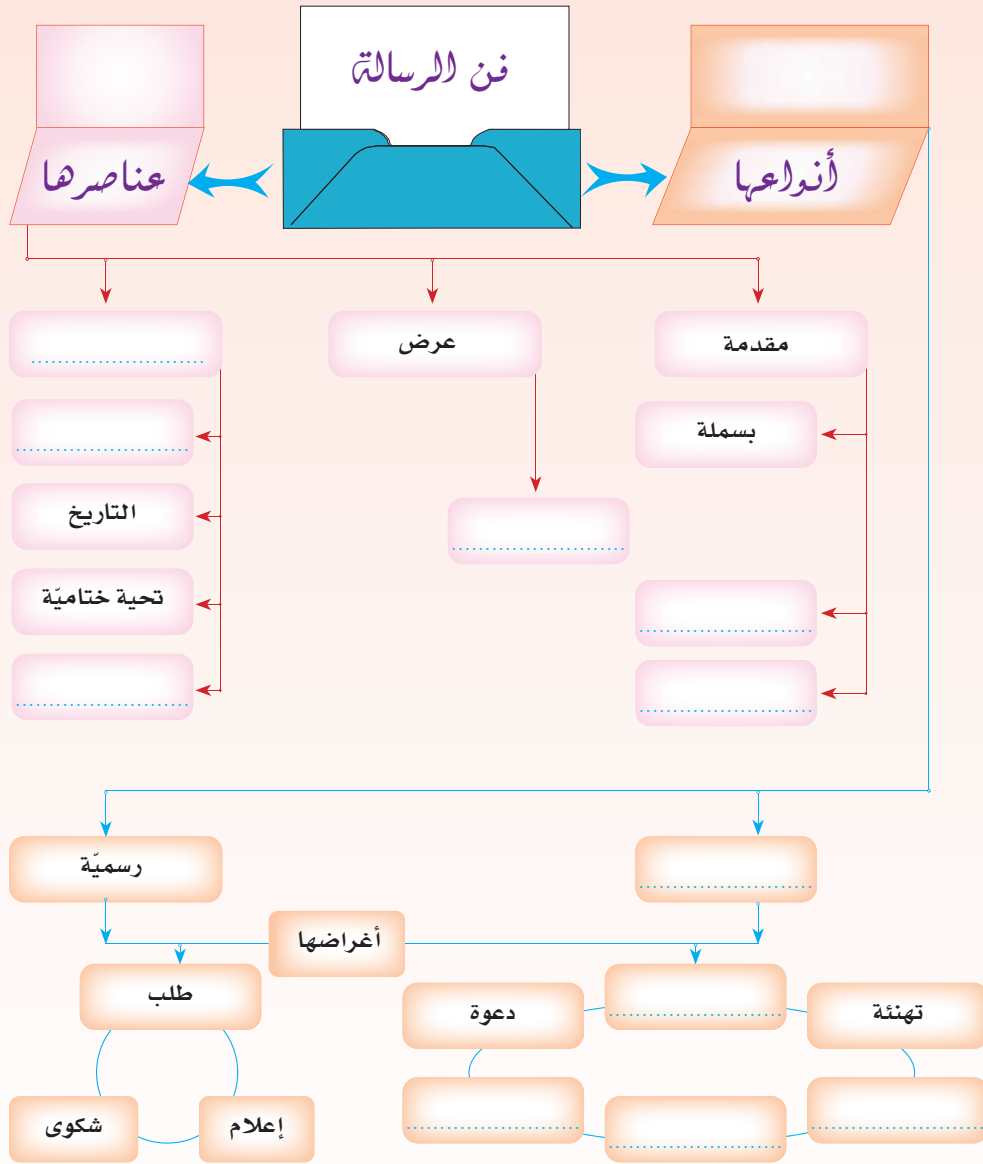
فن الرسالة

أنواعها

عناصرها

مقدمة

عرض

..................

بسملة

..................

..................

..................

..................

..................

التاريخ

تحية ختاميّة

..................

..................

رسميّة

أغراضها

..................

طلب

تهنئة

دعوة

..................

شكوى

إعلام

..................

..................